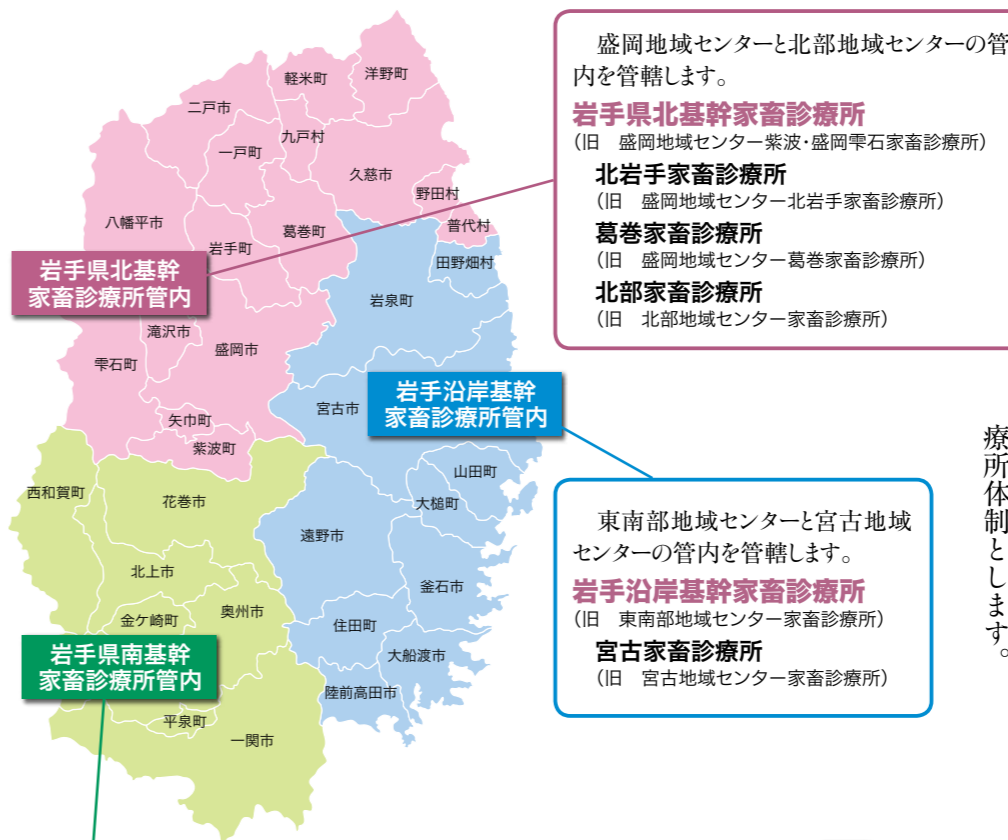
軽米町
洋野町
二戸市
九戸村
一戸町
久慈市
野田村
八幡平市
葛巻町
普代村
岩手町
田野畑村
岩手県北基幹家畜診療所管内
岩泉町
滝沢市
盛岡市
雫石町
宮古市
岩手沿岸基幹家畜診療所管内
矢巾町
紫波町
山田町
西和賀町
花巻市
大槌町
遠野市
北上市
釜石市
金ケ崎町
奥州市
住田町
岩手県南基幹家畜診療所管内
大船渡市
陸前高田市
平泉町
一関市

盛岡地域センターと北部地域センターの管内を管轄します。

岩手県北基幹家畜診療所
（旧　盛岡地域センター紫波・盛岡雫石家畜診療所）

北岩手家畜診療所
（旧　盛岡地域センター北岩手家畜診療所）

葛巻家畜診療所
（旧　盛岡地域センター葛巻家畜診療所）

北部家畜診療所
（旧　北部地域センター家畜診療所）

東南部地域センターと宮古地域センターの管内を管轄します。

岩手沿岸基幹家畜診療所
（旧　東南部地域センター家畜診療所）

宮古家畜診療所
（旧　宮古地域センター家畜診療所）

療所体制とします。